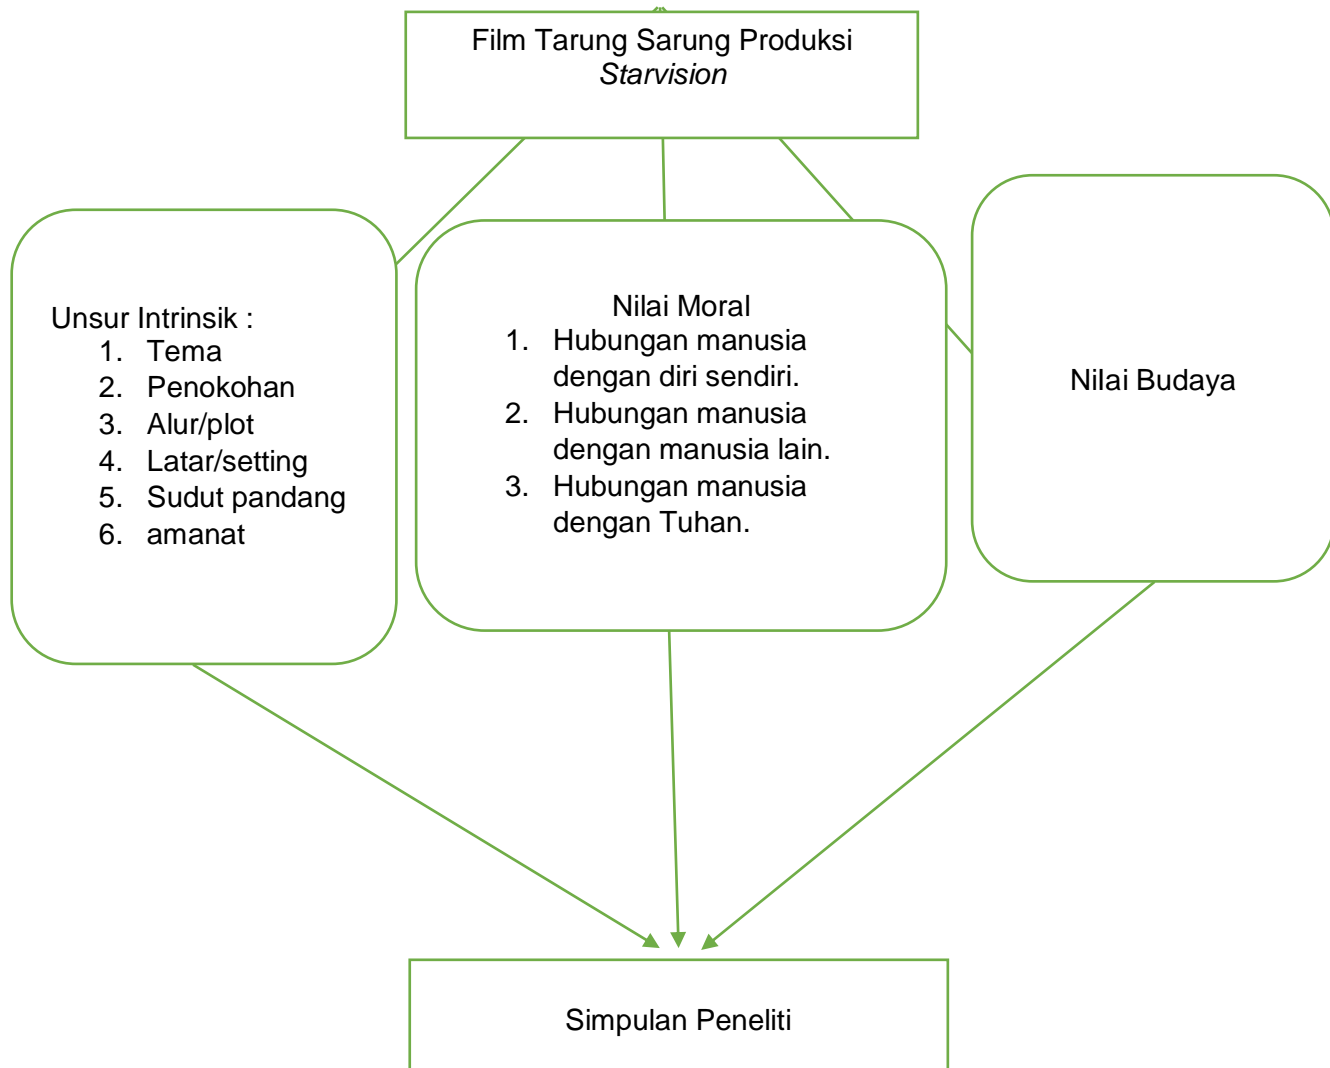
Film Tarung Sarung Produksi *Starvision*

Unsur Intrinsik :
1. Tema
2. Penokohan
3. Alur/plot
4. Latar/setting
5. Sudut pandang
6. amanat

Nilai Moral
1. Hubungan manusia dengan diri sendiri.
2. Hubungan manusia dengan manusia lain.
3. Hubungan manusia dengan Tuhan.

Nilai Budaya

Simpulan Peneliti